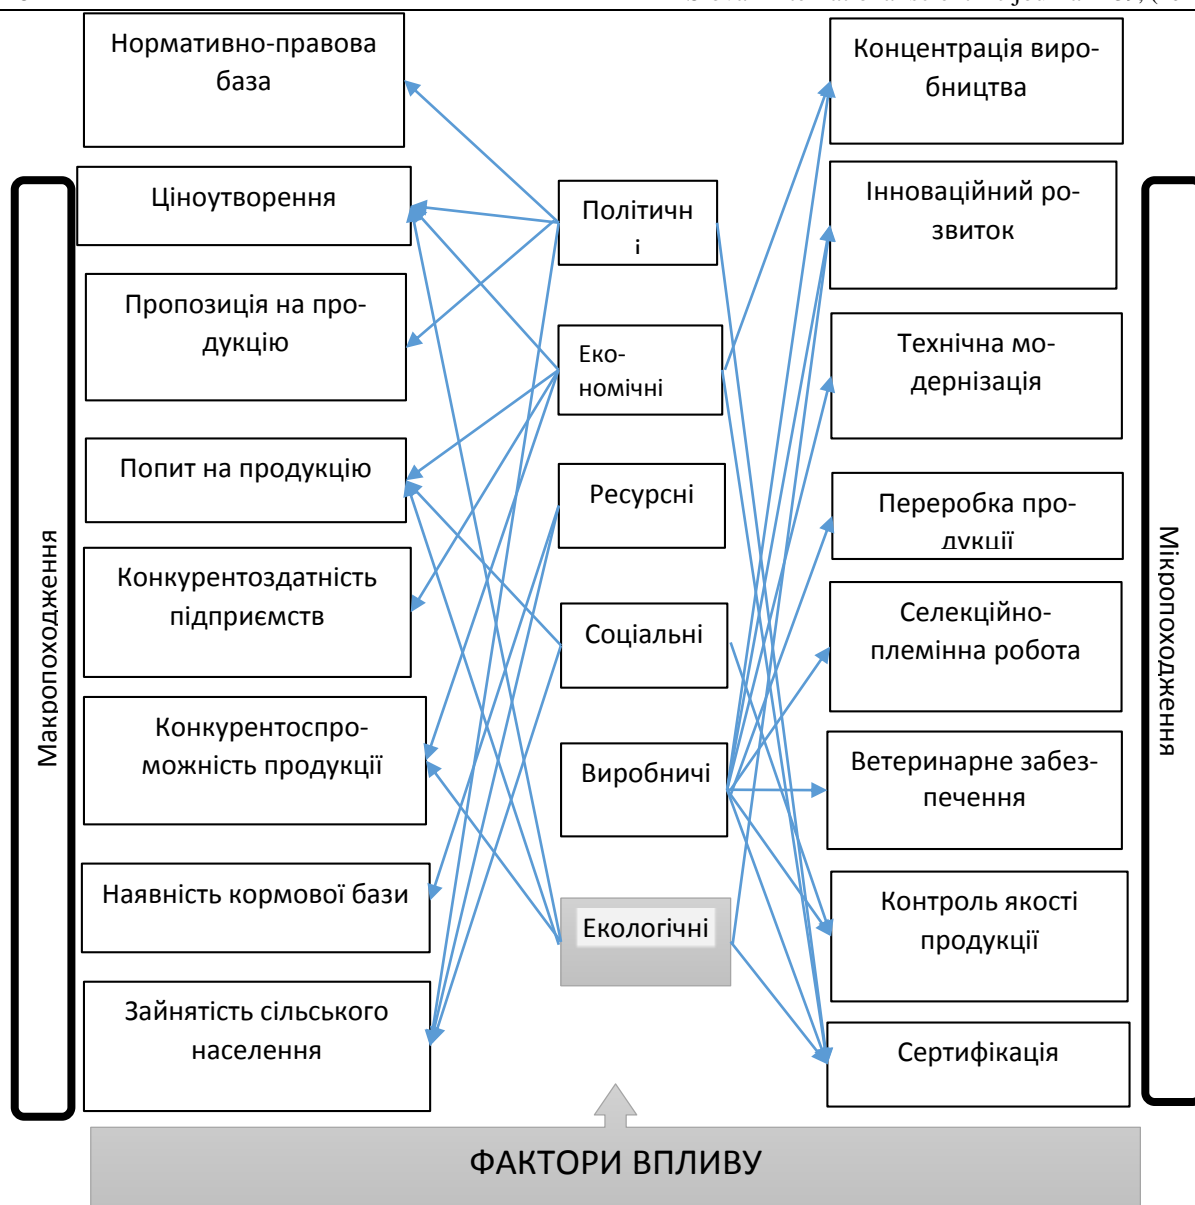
Нормативно-правова база

Ціноутворення

Пропозиція на продукцію

Попит на продукцію

Конкурентоздатність підприємств

Конкурентоспроможність продукції

Наявність кормової бази

Зайнятість сільського населення

Макропоходження

Політичні

Економічні

Ресурсні

Соціальні

Виробничі

Екологічні

Концентрація виробництва

Інноваційний розвиток

Технічна модернізація

Переробка продукції

Селекційно-племінна робота

Ветеринарне забезпечення

Контроль якості продукції

Сертифікація

Мікропоходження

ФАКТОРИ ВПЛИВУ